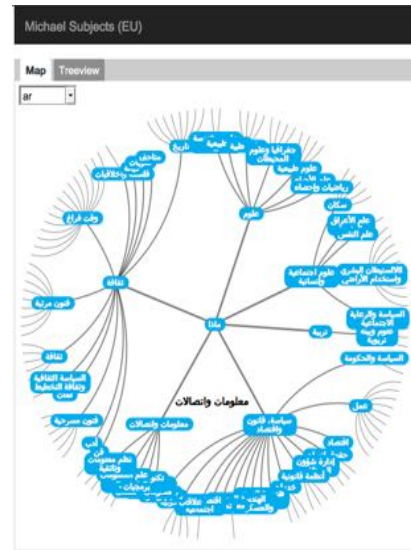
Michael Subjects (EU)

Map
Treeview

ar

ماذا

معلومات واتصالات

ثقافة

علوم

تربية

سياسة، قانون واقتصاد

معلومات واتصالات

تاريخ

طبيعية

علوم طبيعية

جغرافيا وعلوم المجتمعات

رياضيات وإحصاء

سكان

علم الأعراق

علم النفس

علوم اجتماعية وإنسانية

الاستيطان البشري واستخدام الأراضي

السياسة والرعاية الاجتماعية

علوم وبيئة تربوية

السياسة والحكومة

عمل

اقتصاد

إدارة شؤون

أنظمة قانونية

وقت فراغ

فنون مرئية

ثقافة

السياسة الثقافية

فنون مسرحية

أدب

فن

تكنولوجيا

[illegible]